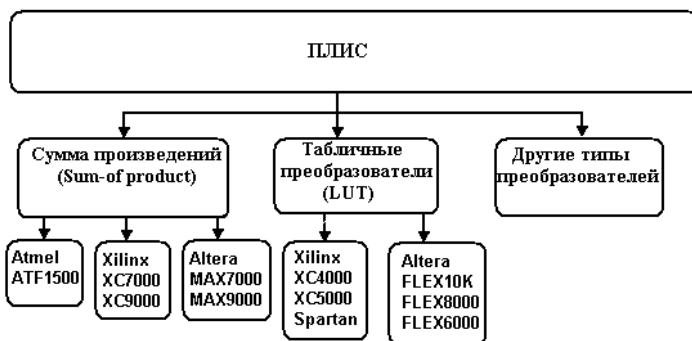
ПЛИС

Сумма произведений (Sum-of product)

Табличные преобразователи (LUT)

Другие типы преобразователей

Atmel ATF1500

Xilinx XC7000 XC9000

Altera MAX7000 MAX9000

Xilinx XC4000 XC5000 Spartan

Altera FLEX10K FLEX8000 FLEX6000